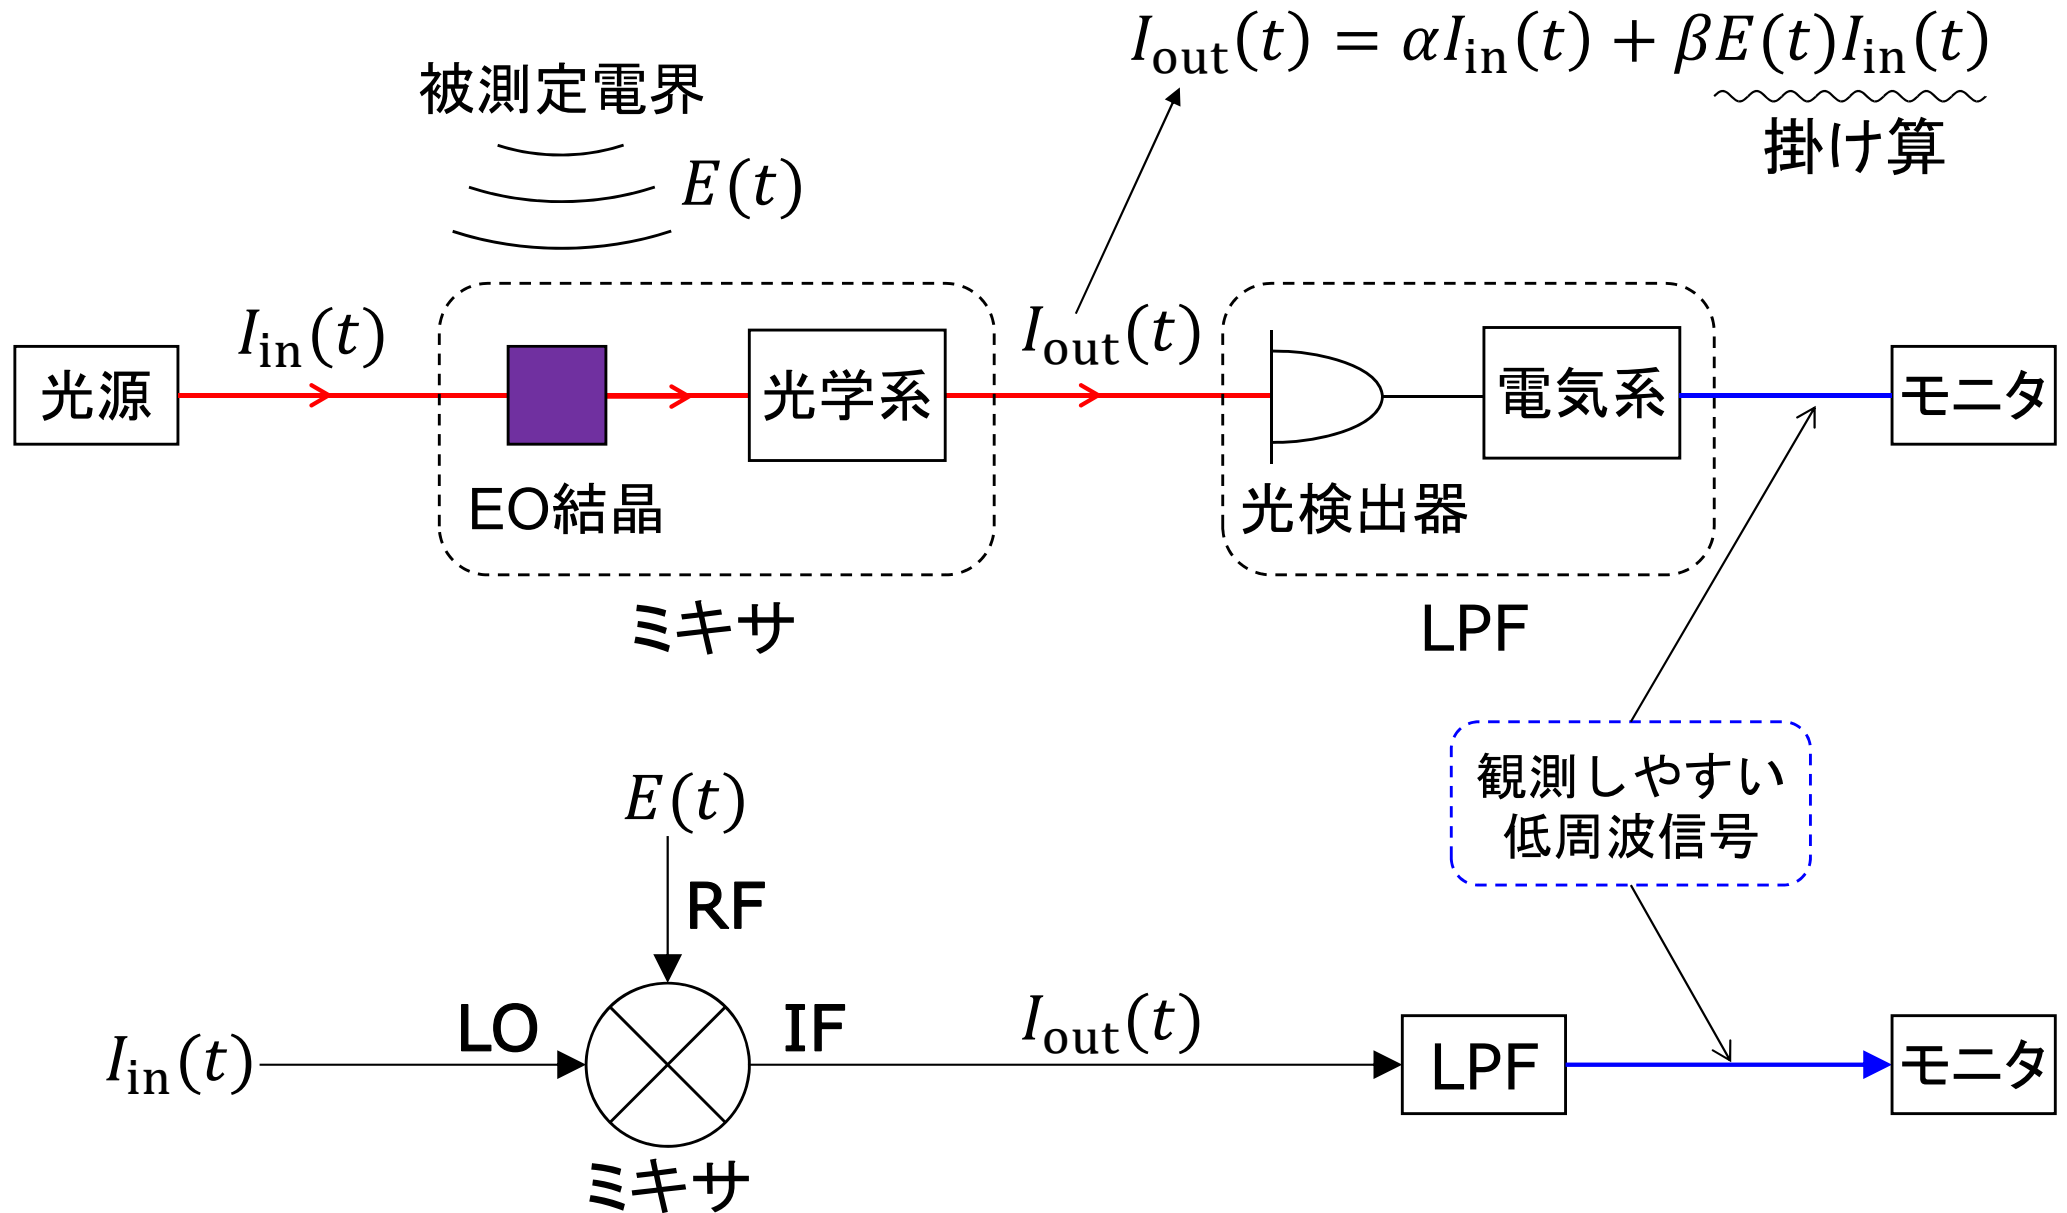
$I_{\mathrm{out}}(t) = \alpha I_{\mathrm{in}}(t) + \beta E(t) I_{\mathrm{in}}(t)$

掛け算

被測定電界

$E(t)$

光源

$I_{\mathrm{in}}(t)$

光学系

$I_{\mathrm{out}}(t)$

電気系

モニタ

EO結晶

光検出器

ミキサ

LPF

観測しやすい
低周波信号

$E(t)$

RF

$I_{\mathrm{in}}(t)$

LO

IF

$I_{\mathrm{out}}(t)$

LPF

モニタ

ミキサ